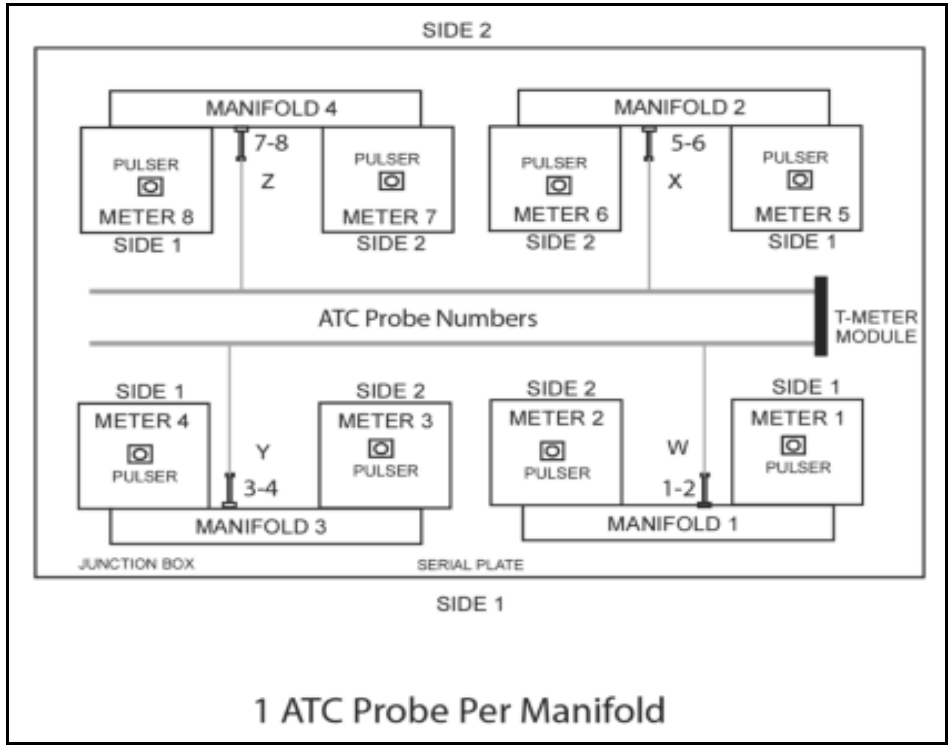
SIDE 2

MANIFOLD 4

PULSER
METER 8
SIDE 1

7-8
Z

PULSER
METER 7
SIDE 2

MANIFOLD 2

PULSER
METER 6
SIDE 2

5-6
X

PULSER
METER 5
SIDE 1

ATC Probe Numbers

T-METER MODULE

SIDE 1
METER 4
PULSER

Y
3-4

SIDE 2
METER 3
PULSER

MANIFOLD 3

SIDE 2
METER 2
PULSER

W
1-2

SIDE 1
METER 1
PULSER

MANIFOLD 1

JUNCTION BOX

SERIAL PLATE

SIDE 1

1 ATC Probe Per Manifold